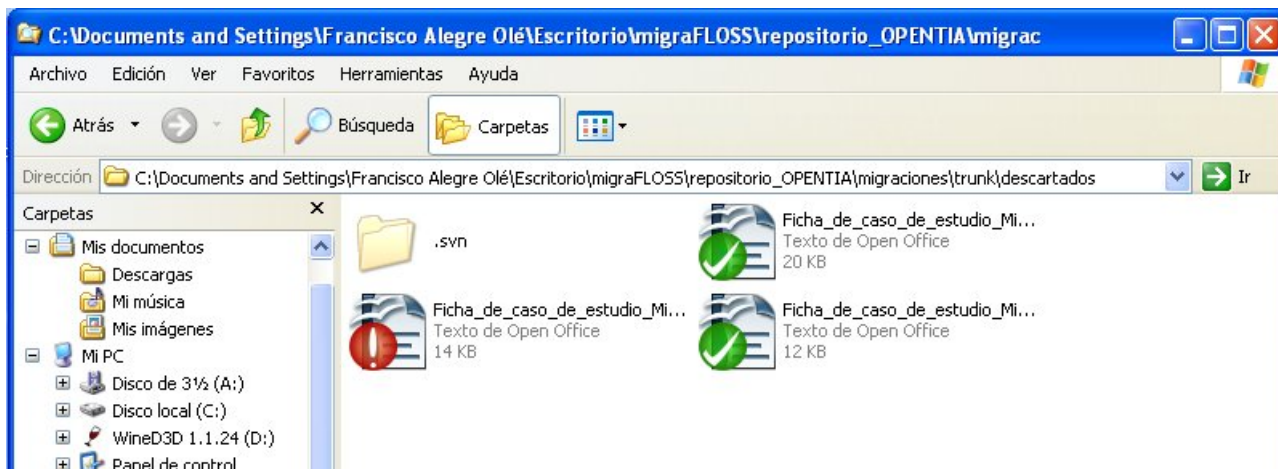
C:\Documents and Settings\Francisco Alegre Olé\Escritorio\migraFLOSS\repositorio_OPENTIA\migrac

Archivo Edición Ver Favoritos Herramientas Ayuda

Atrás Búsqueda Carpetas

Dirección C:\Documents and Settings\Francisco Alegre Olé\Escritorio\migraFLOSS\repositorio_OPENTIA\migraciones\trunk\descartados Ir

Carpetas ×

Mis documentos
Descargas
Mi música
Mis imágenes
Mi PC
Disco de 3½ (A:)
Disco local (C:)
WineD3D 1.1.24 (D:)
Panel de control

.svn

Ficha_de_caso_de_estudio_Mi...
Texto de Open Office
20 KB

Ficha_de_caso_de_estudio_Mi...
Texto de Open Office
14 KB

Ficha_de_caso_de_estudio_Mi...
Texto de Open Office
12 KB